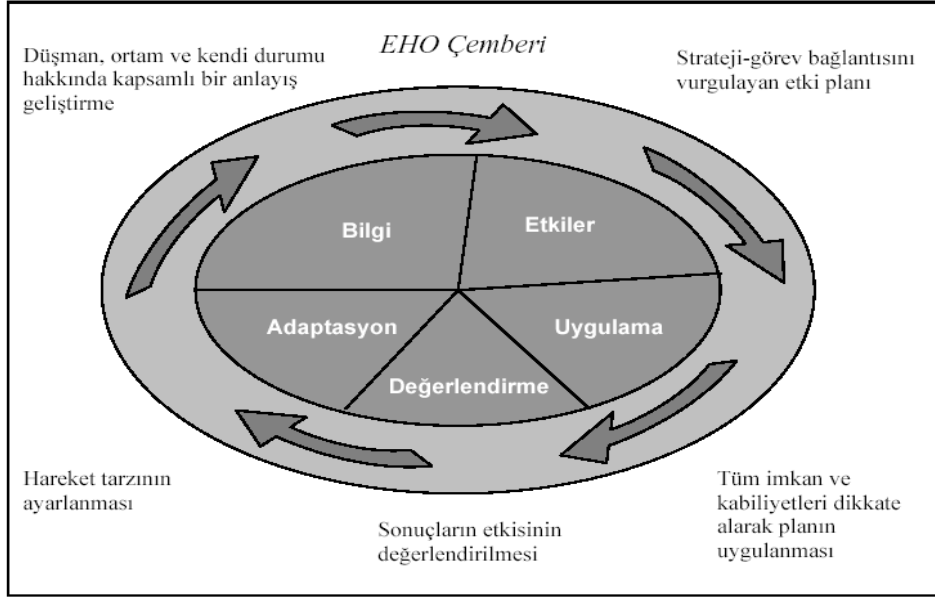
EHO Çemberi

Düşman, ortam ve kendi durumu hakkında kapsamlı bir anlayış geliştirme

Strateji-görev bağlantısını vurgulayan etki planı

Bilgi

Etkiler

Adaptasyon

Uygulama

Değerlendirme

Hareket tarzının ayarlanması

Tüm imkan ve kabiliyetleri dikkate alarak planın uygulanması

Sonuçların etkisinin değerlendirilmesi